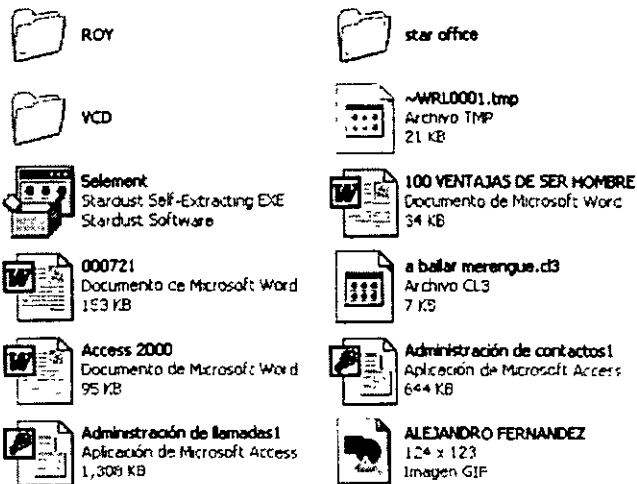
ROY

star office

VCD

~WRL0001.tmp
Archivo TMP
21 KB

Selement
Stardust Self-Extracting EXE
Stardust Software

100 VENTAJAS DE SER HOMBRE
Documento de Microsoft Word
34 KB

000721
Documento de Microsoft Word
153 KB

a bailar merengue.cl3
Archivo CL3
7 KB

Access 2000
Documento de Microsoft Word
95 KB

Administración de contactos1
Aplicación de Microsoft Access
644 KB

Administración de llamadas1
Aplicación de Microsoft Access
1,308 KB

ALEJANDRO FERNANDEZ
124 x 123
Imagen GIF